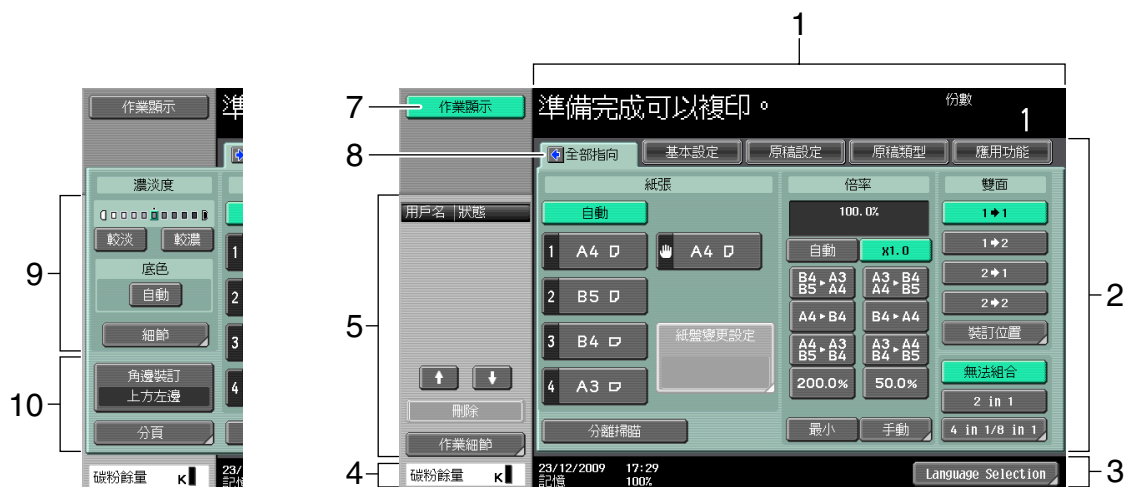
作業顯示
準
濃淡度
較淡
較濃
底色
自動
細節
角邊裝訂
上方左邊
分頁
碳粉餘量 K
23/
記
9
10

1
7
作業顯示
準備完成可以複印。
份數
1
8
全部指向
基本設定
原稿設定
原稿類型
應用功能
紙張
自動
1 A4
A4
2 B5
3 B4
4 A3
紙盤變更設定
分離掃瞄
倍率
100.0%
自動
x1.0
B4 A3 B5 A4
A3 B4 A4 B5
A4 B4
B4 A4
A4 A3 B5 B4
A3 A4 B4 B5
200.0%
50.0%
最小
手動
雙面
1➔1
1➔2
2➔1
2➔2
裝訂位置
無法組合
2 in 1
4 in 1/8 in 1
用戶名 狀態
刪除
作業細節
5
2
4
碳粉餘量 K
23/12/2009 17:29
記憶 100%
Language Selection
3